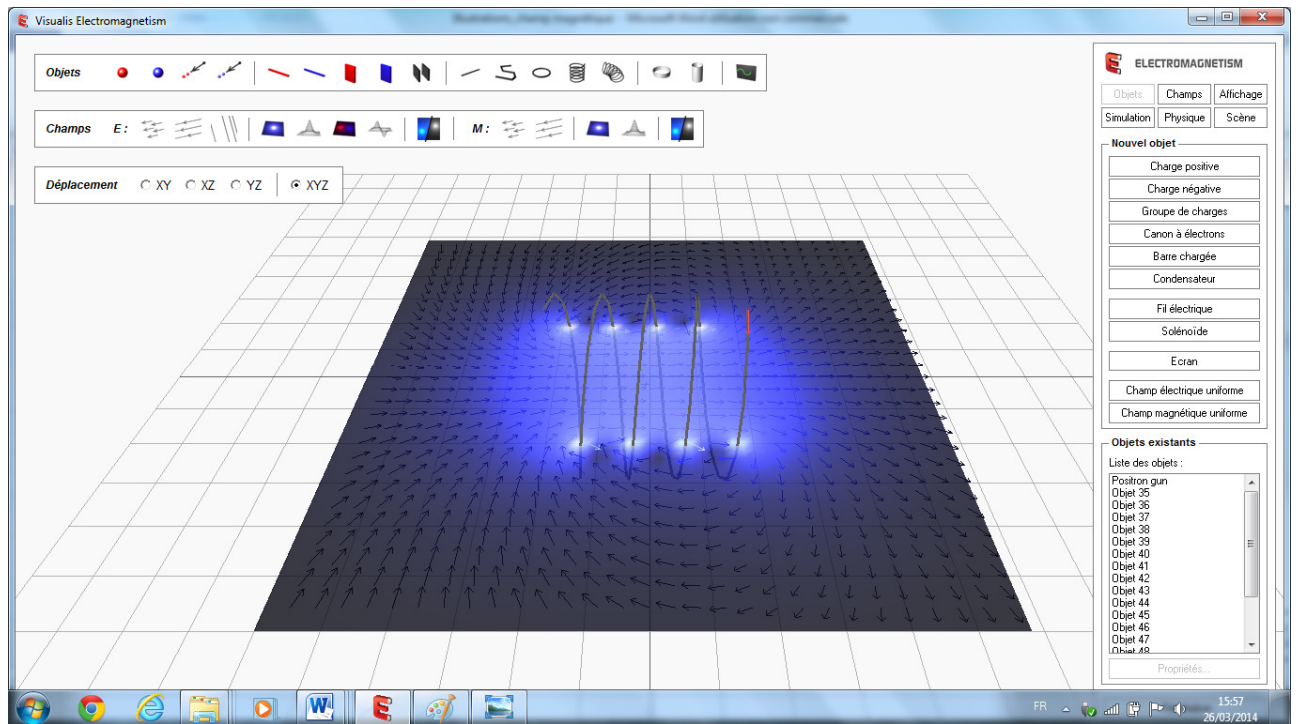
Visualis Electromagnetism

Objets

Champs E :

M :

Déplacement XY XZ YZ XYZ

ELECTROMAGNETISM

Objets
Champs
Affichage
Simulation
Physique
Scène

Nouvel objet
Charge positive
Charge négative
Groupe de charges
Canon à électrons
Barre chargée
Condensateur
Fil électrique
Solénoïde
Ecran
Champ électrique uniforme
Champ magnétique uniforme

Objets existants
Liste des objets :
Positron gun
Objet 35
Objet 36
Objet 37
Objet 38
Objet 39
Objet 40
Objet 41
Objet 42
Objet 43
Objet 44
Objet 45
Objet 46
Objet 47
Objet 48

Propriétés...

FR 15:57 26/03/2014